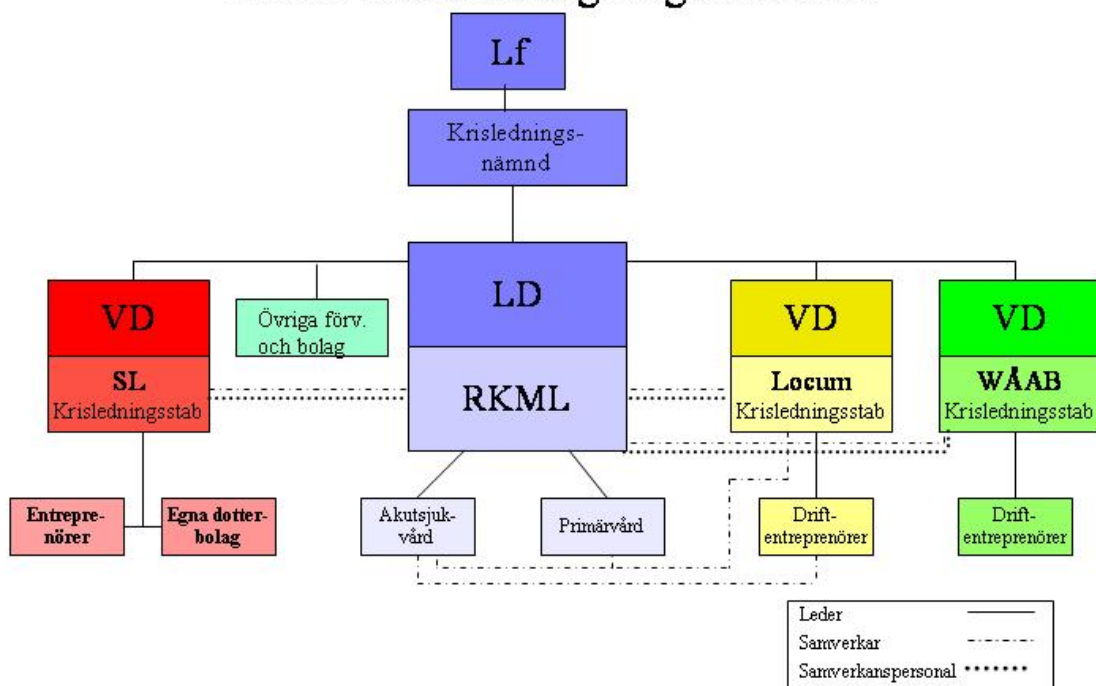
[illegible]

Lf

Krisledningsnämnd

LD

RKML

VD

SL
Krisledningsstab

Övriga förv. och bolag

VD

Locum
Krisledningsstab

VD

WÅAB
Krisledningsstab

Entreprenörer

Egna dotterbolag

Akutsjukvård

Primärvård

Driftentreprenörer

Driftentreprenörer

Leder

Samverkar

Samverkanspersonal